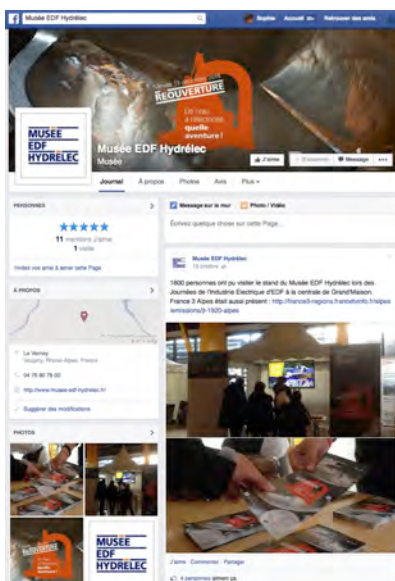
Musée EDF Hydrélec

Sophie Accueil Retrouver des amis

Samedi 11 décembre 2016
RÉOUVERTURE
De l'eau à l'électricité quelle aventure !

MUSÉE EDF HYDRÉLEC

Musée EDF Hydrélec
Musée

J'aime Message ...

Journal À propos Photos Avis Plus

PERSONNES

★★★★★
11 mentions J'aime
1 visite

Invitez vos amis à aimer cette Page

À PROPOS

Le Verney
Vaujany, Rhone-Alpes, France

04 76 80 78 00

http://www.musee-edf-hydrelec.fr/

Suggérer des modifications

PHOTOS

MUSÉE EDF HYDRÉLEC

Message sur le mur Photo / Vidéo

Écrivez quelque chose sur cette Page...

Musée EDF Hydrélec
13 octobre

1800 personnes ont pu visiter le stand du Musée EDF Hydrélec lors des Journées de l'Industrie Electrique d'EDF à la centrale de Grand'Maison. France 3 Alpes était aussi présent : http://france3-regions.francetvinfo.fr/alpes/emissions/jt-1920-alpes

J'aime · Commenter · Partager

4 personnes aiment ça.